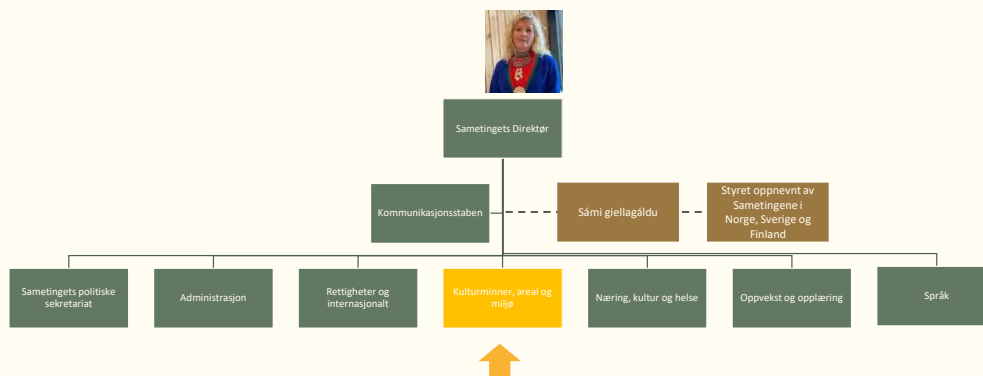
Sametingets Direktør

Kommunikasjonsstaben

Sámi giellagáldu

Styret oppnevnt av Sametingene i Norge, Sverige og Finland

Sametingets politiske sekretariat

Administrasjon

Rettigheter og internasjonalt

Kulturminner, areal og miljø

Næring, kultur og helse

Oppvekst og opplæring

Språk